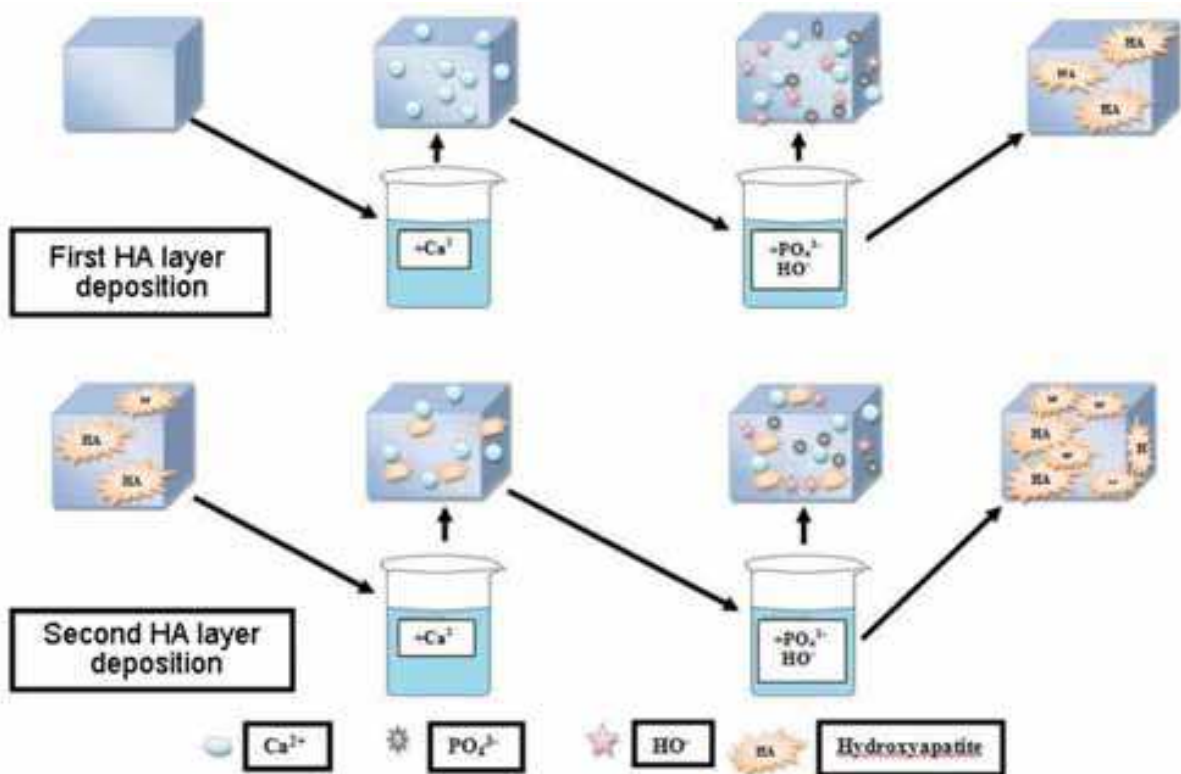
HA

HA

HA

+$Ca^{2}$

+$PO_4^{3-}$ $HO^-$

First HA layer deposition

HA

HA

HA

HA

HA

HA

H

+$Ca^{2}$

+$PO_4^{3-}$ $HO^-$

Second HA layer deposition

$Ca^{2+}$

$PO_4^{3-}$

$HO^-$

HA

Hydroxyapatite